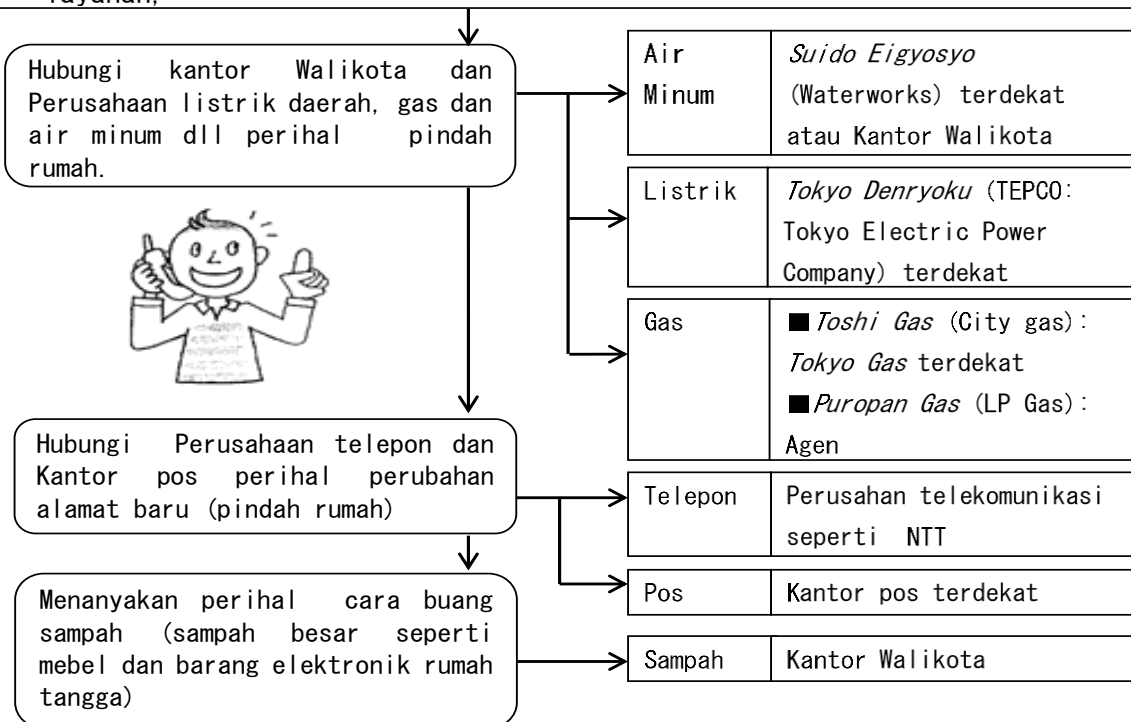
layanan,

Hubungi kantor Walikota dan Perusahaan listrik daerah, gas dan air minum dll perihal pindah rumah.

| Air Minum | *Suido Eigyosyo* (Waterworks) terdekat atau Kantor Walikota |
|---|---|
| Listrik | *Tokyo Denryoku* (TEPCO: Tokyo Electric Power Company) terdekat |
| Gas | ■*Toshi Gas* (City gas): *Tokyo Gas* terdekat ■*Puropan Gas* (LP Gas): Agen |

Hubungi Perusahaan telepon dan Kantor pos perihal perubahan alamat baru (pindah rumah)

| Telepon | Perusahan telekomunikasi seperti NTT |
|---|---|
| Pos | Kantor pos terdekat |

Menanyakan perihal cara buang sampah (sampah besar seperti mebel dan barang elektronik rumah tangga)

| Sampah | Kantor Walikota |
|---|---|